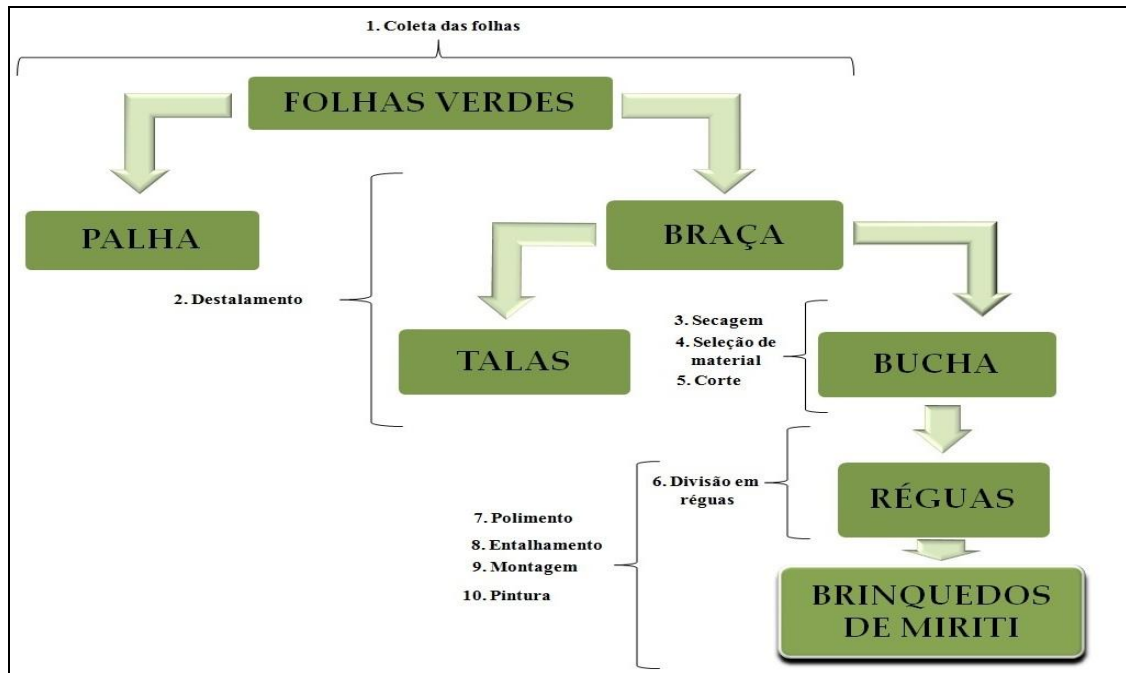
1. Coleta das folhas

FOLHAS VERDES

PALHA

BRAÇA

2. Destalamento

TALAS

3. Secagem
4. Seleção de material
5. Corte

BUCHA

6. Divisão em réguas

RÉGUAS

7. Polimento
8. Entalhamento
9. Montagem
10. Pintura

BRINQUEDOS DE MIRITI